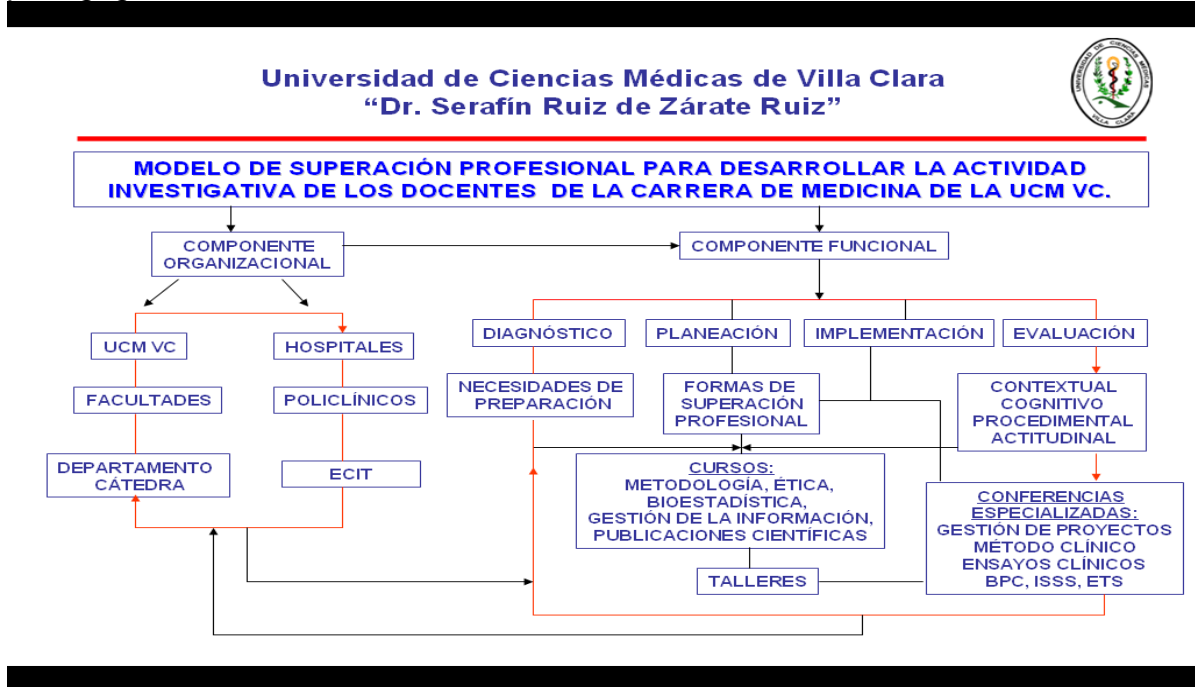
Universidad de Ciencias Médicas de Villa Clara
“Dr. Serafín Ruiz de Zárate Ruiz”

UNIVERSIDAD DE CIENCIAS MÉDICAS VILLA CLARA

MODELO DE SUPERACIÓN PROFESIONAL PARA DESARROLLAR LA ACTIVIDAD INVESTIGATIVA DE LOS DOCENTES DE LA CARRERA DE MEDICINA DE LA UCM VC.

COMPONENTE ORGANIZACIONAL

COMPONENTE FUNCIONAL

UCM VC

FACULTADES

DEPARTAMENTO CÁTEDRA

HOSPITALES

POLICLÍNICOS

ECIT

DIAGNÓSTICO

PLANEACIÓN

IMPLEMENTACIÓN

EVALUACIÓN

NECESIDADES DE PREPARACIÓN

FORMAS DE SUPERACIÓN PROFESIONAL

CONTEXTUAL
COGNITIVO
PROCEDIMENTAL
ACTITUDINAL

CURSOS:
METODOLOGÍA, ÉTICA, BIOESTADÍSTICA, GESTIÓN DE LA INFORMACIÓN, PUBLICACIONES CIENTÍFICAS

CONFERENCIAS ESPECIALIZADAS:
GESTIÓN DE PROYECTOS
MÉTODO CLÍNICO
ENSAYOS CLÍNICOS
BPC, ISSS, ETS

TALLERES